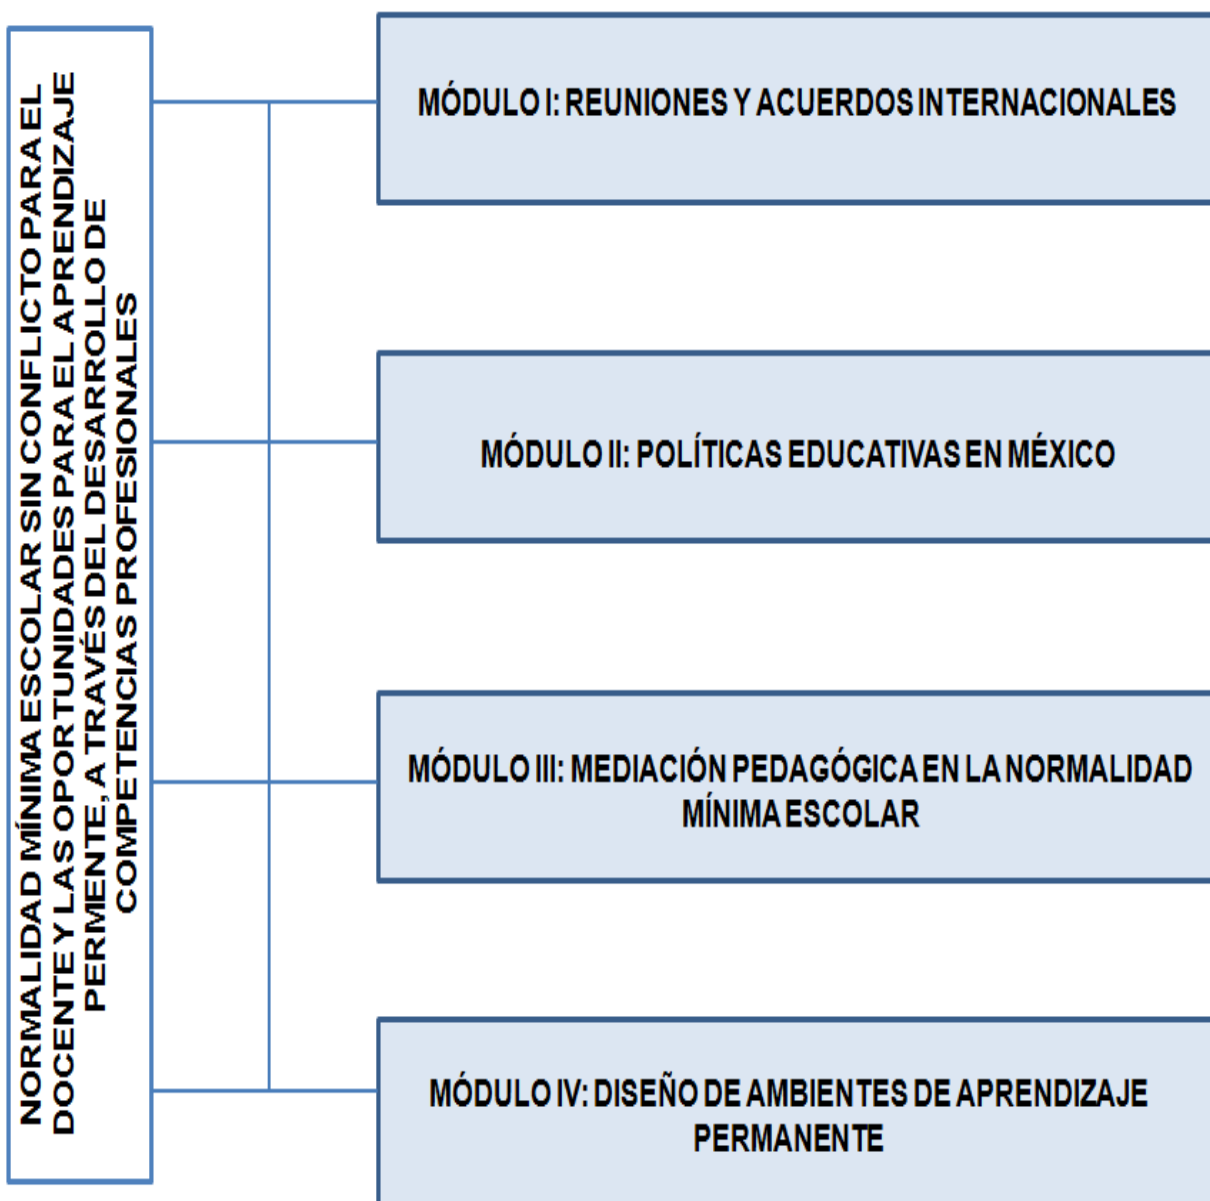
NORMALIDAD MÍNIMA ESCOLAR SIN CONFLICTO PARA EL DOCENTE Y LAS OPORTUNIDADES PARA EL APRENDIZAJE PERMENTE, A TRAVÉS DEL DESARROLLO DE COMPETENCIAS PROFESIONALES

MÓDULO I: REUNIONES Y ACUERDOS INTERNACIONALES

MÓDULO II: POLÍTICAS EDUCATIVAS EN MÉXICO

MÓDULO III: MEDIACIÓN PEDAGÓGICA EN LA NORMALIDAD MÍNIMA ESCOLAR

MÓDULO IV: DISEÑO DE AMBIENTES DE APRENDIZAJE PERMANENTE